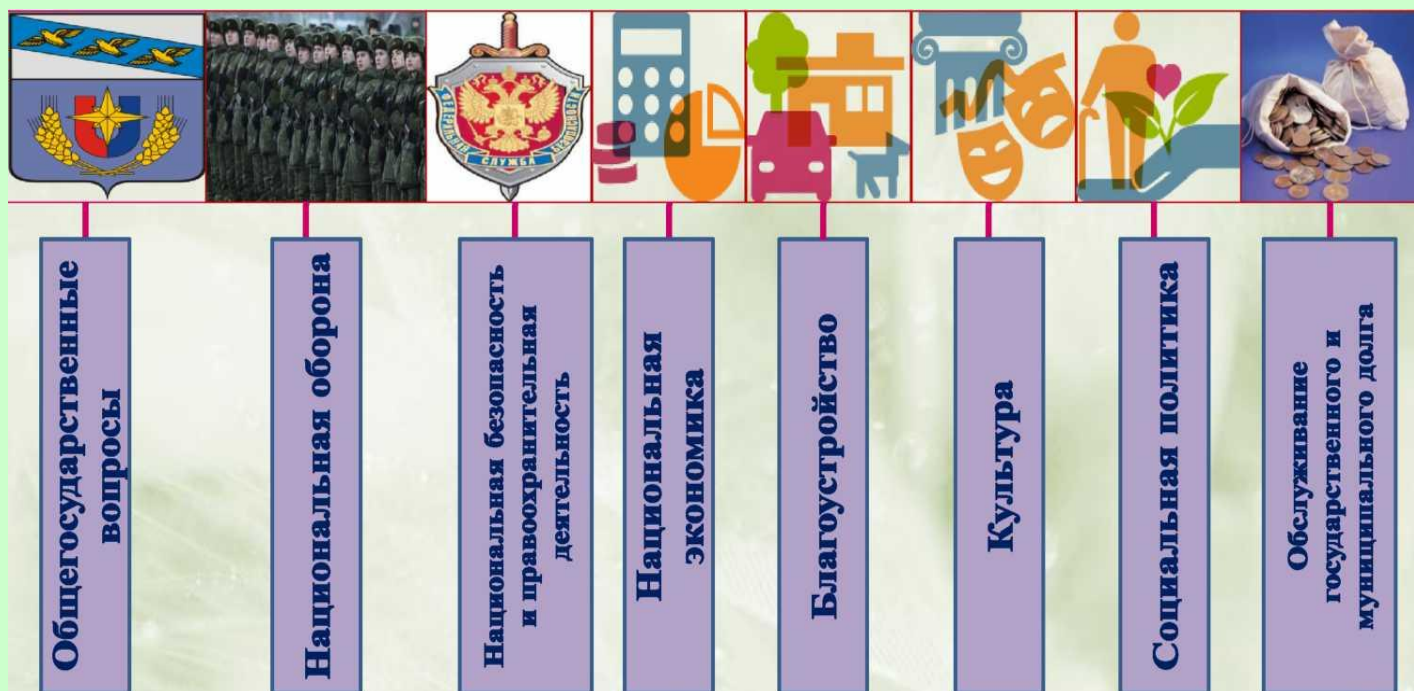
ФЕДЕРАЛЬНАЯ СЛУЖБА БЕЗОПАСНОСТИ

Общегосударственные вопросы

Национальная оборона

Национальная безопасность и правоохранительная деятельность

Национальная экономика

Благоустройство

Культура

Социальная политика

Обслуживание государственного и муниципального долга